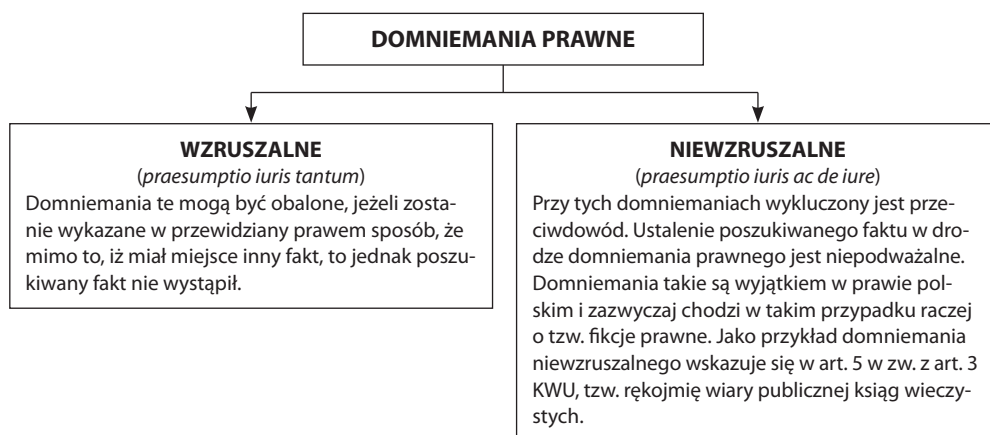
DOMNIEMANIA PRAWNE

WZRUSZALNE
(praesumptio iuris tantum)
Domniemania te mogą być obalone, jeżeli zostanie wykazane w przewidziany prawem sposób, że mimo to, iż miał miejsce inny fakt, to jednak poszukiwany fakt nie wystąpił.

NIEWZRUSZALNE
(praesumptio iuris ac de iure)
Przy tych domniemaniach wykluczony jest przeciwdowód. Ustalenie poszukiwanego faktu w drodze domniemania prawnego jest niepodważalne. Domniemania takie są wyjątkiem w prawie polskim i zazwyczaj chodzi w takim przypadku raczej o tzw. fikcje prawne. Jako przykład domniemania niewzruszalnego wskazuje się w art. 5 w zw. z art. 3 KWU, tzw. rękojmię wiary publicznej ksiąg wieczystych.